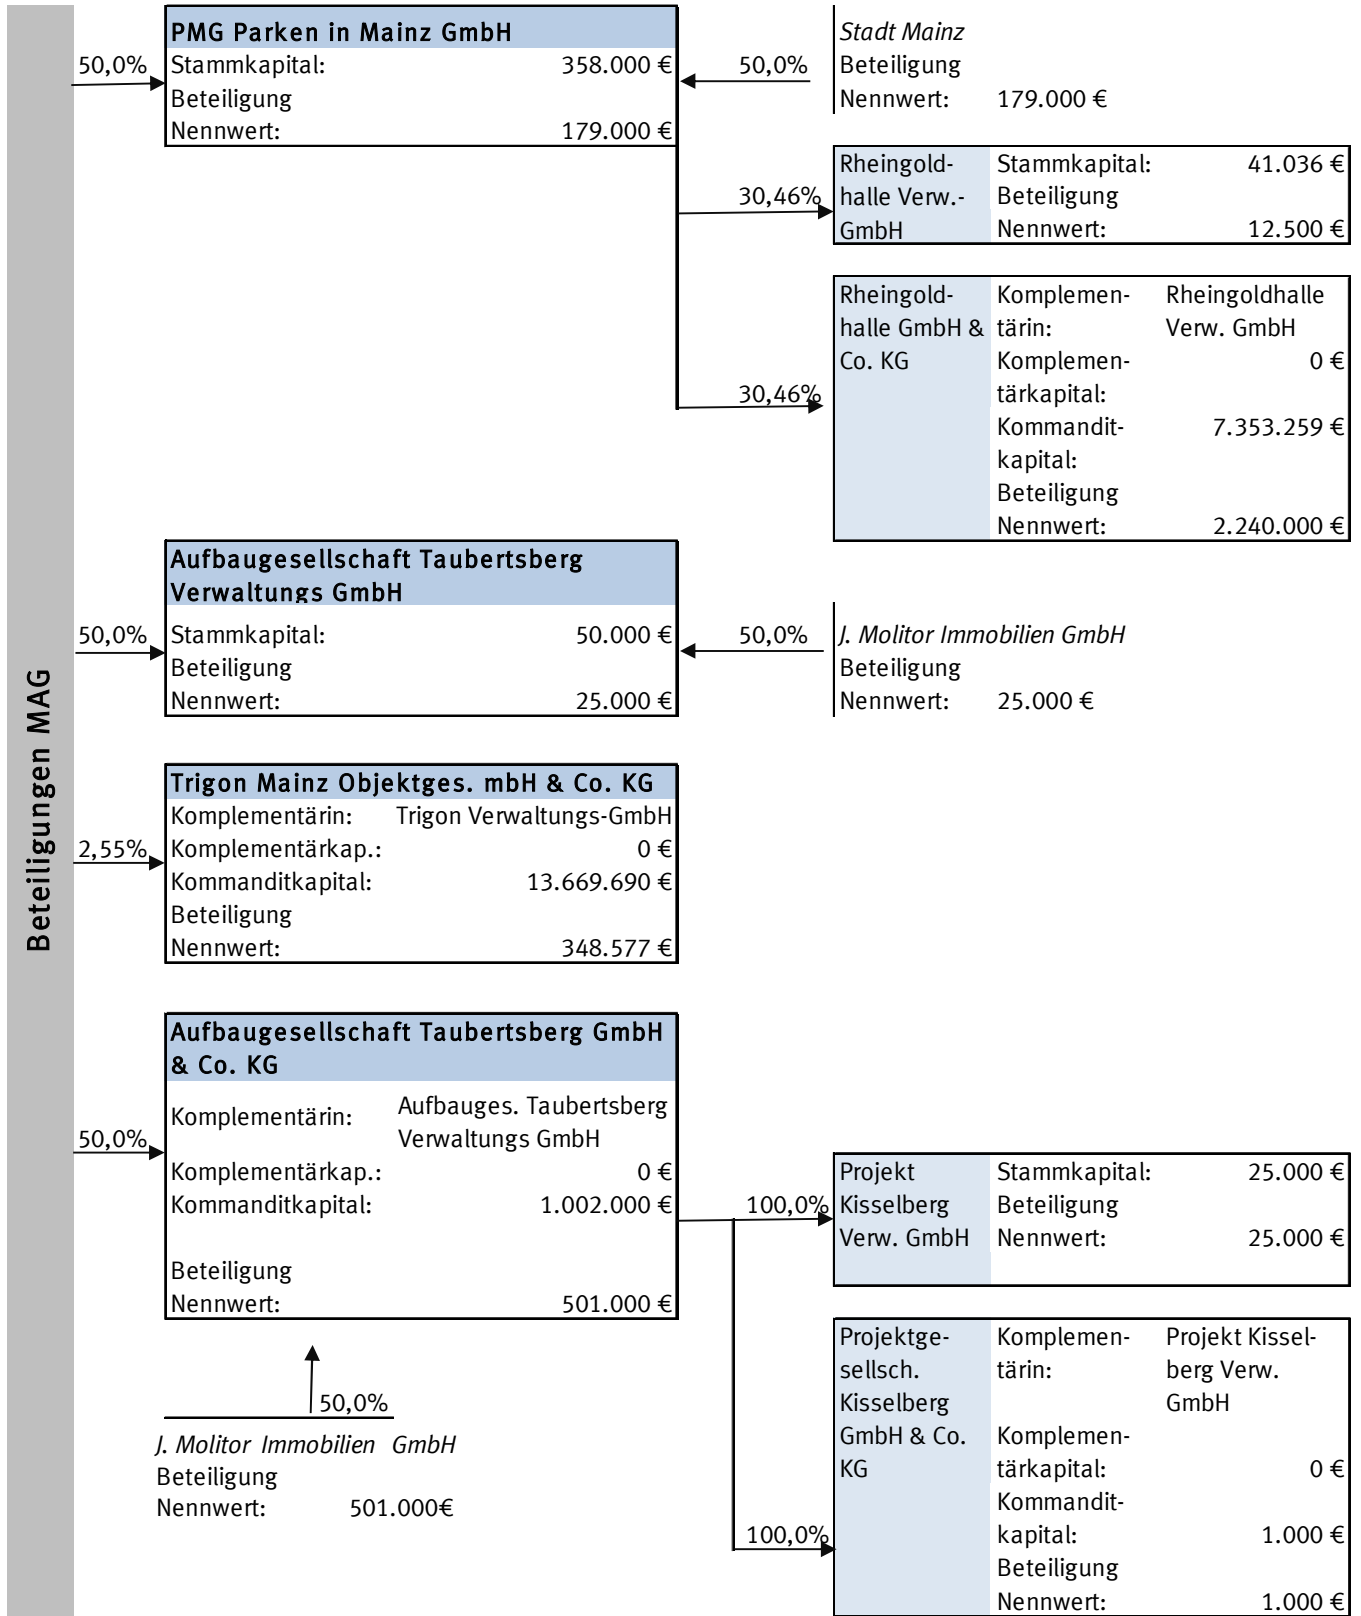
Beteiligungen MAG

50,0%

PMG Parken in Mainz GmbH
Stammkapital: 358.000 €
Beteiligung
Nennwert: 179.000 €

50,0%

Stadt Mainz
Beteiligung
Nennwert: 179.000 €

30,46%

| Rheingoldhalle Verw.-GmbH | Stammkapital: | 41.036 € |
|---|---|---|
| | Beteiligung | |
| | Nennwert: | 12.500 € |

30,46%

| Rheingoldhalle GmbH & Co. KG | Komplementärin: | Rheingoldhalle Verw. GmbH |
|---|---|---|
| | Komplementärkapital: | 0 € |
| | Kommanditkapital: | 7.353.259 € |
| | Beteiligung | |
| | Nennwert: | 2.240.000 € |

50,0%

Aufbaugesellschaft Taubertsberg Verwaltungs GmbH
Stammkapital: 50.000 €
Beteiligung
Nennwert: 25.000 €

50,0%

J. Molitor Immobilien GmbH
Beteiligung
Nennwert: 25.000 €

2,55%

Trigon Mainz Objektges. mbH & Co. KG
Komplementärin: Trigon Verwaltungs-GmbH
Komplementärkap.: 0 €
Kommanditkapital: 13.669.690 €
Beteiligung
Nennwert: 348.577 €

50,0%

Aufbaugesellschaft Taubertsberg GmbH & Co. KG
Komplementärin: Aufbauges. Taubertsberg Verwaltungs GmbH
Komplementärkap.: 0 €
Kommanditkapital: 1.002.000 €

Beteiligung
Nennwert: 501.000 €

50,0%

J. Molitor Immobilien GmbH
Beteiligung
Nennwert: 501.000€

100,0%

| Projekt Kisselberg Verw. GmbH | Stammkapital: | 25.000 € |
|---|---|---|
| | Beteiligung | |
| | Nennwert: | 25.000 € |

100,0%

| Projektgesellsch. Kisselberg GmbH & Co. KG | Komplementärin: | Projekt Kisselberg Verw. GmbH |
|---|---|---|
| | Komplementärkapital: | 0 € |
| | Kommanditkapital: | 1.000 € |
| | Beteiligung | |
| | Nennwert: | 1.000 € |